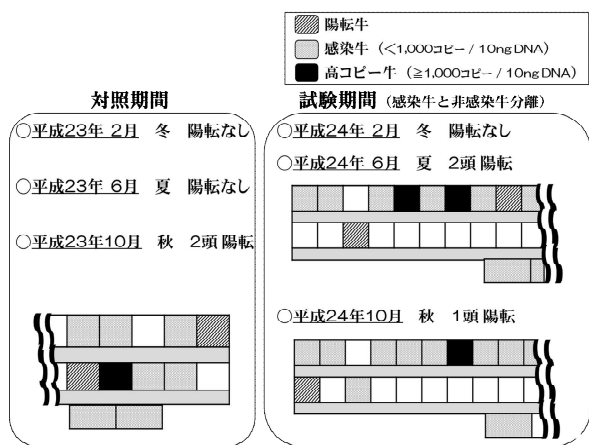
陽転牛
感染牛（<1,000コピー / 10ng DNA）
高コピー牛（≧1,000コピー / 10ng DNA）

対照期間

○平成23年 2月　冬　陽転なし

○平成23年 6月　夏　陽転なし

○平成23年10月　秋　2頭 陽転

試験期間（感染牛と非感染牛分離）

○平成24年 2月　冬　陽転なし

○平成24年 6月　夏　2頭 陽転

○平成24年10月　秋　1頭 陽転